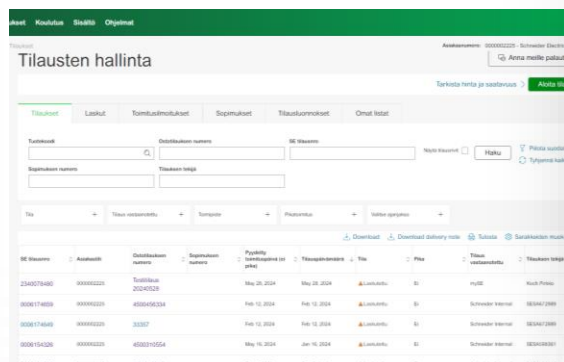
ukset Koulutus Sisältö Ohjelmat

Tilaukset

Tilausten hallinta

Asiakasnumero: 0000022225 - Schneider Electr

Anna meille palaut

Tarkista hinta ja saatavuus

Aloita til

Tilaukset | Laskut | Toimitusilmoitukset | Sopimukset | Tilausluonnokset | Omat listat

Tuotekoodi

Ostotilauksen numero

SE tilausnro

Näytä tilausrivit

Haku

Piilota suoda

Tyhjennä kai

Sopimuksen numero

Tilauksen tekijä

Tila +

Tilaus vastaanotettu +

Toimipiste +

Pikatoimitus +

Valitse sijaintipa +

Download

Download delivery note

Tulosta

Sarakkeiden muok

| SE tilausnro | Asiakastili | Ostotilauksen numero | Sopimuksen numero | Pyydetty toimituspäivä (ei pika) | Tilauspäivämäärä | Tila | Pika | Tilaus vastaanotettu | Tilauksen tekijä |
|---|---|---|---|---|---|---|---|---|---|
| 2340078480 | 0000022225 | Testitilaus 20240529 | | May 28, 2024 | May 28, 2024 | Luotu/Lähetetty | Ei | mySE | Koch Pekka |
| 0006174659 | 0000022225 | 4500456334 | | Feb 12, 2024 | Feb 12, 2024 | Luotu/Lähetetty | Ei | Schneider Internal | SESA472989 |
| 0006174649 | 0000022225 | 33357 | | Feb 12, 2024 | Feb 12, 2024 | Luotu/Lähetetty | Ei | Schneider Internal | SESA472989 |
| 0006154326 | 0000022225 | 4500310554 | | May 16, 2024 | Jan 16, 2024 | Luotu/Lähetetty | Ei | Schneider Internal | SESA598361 |